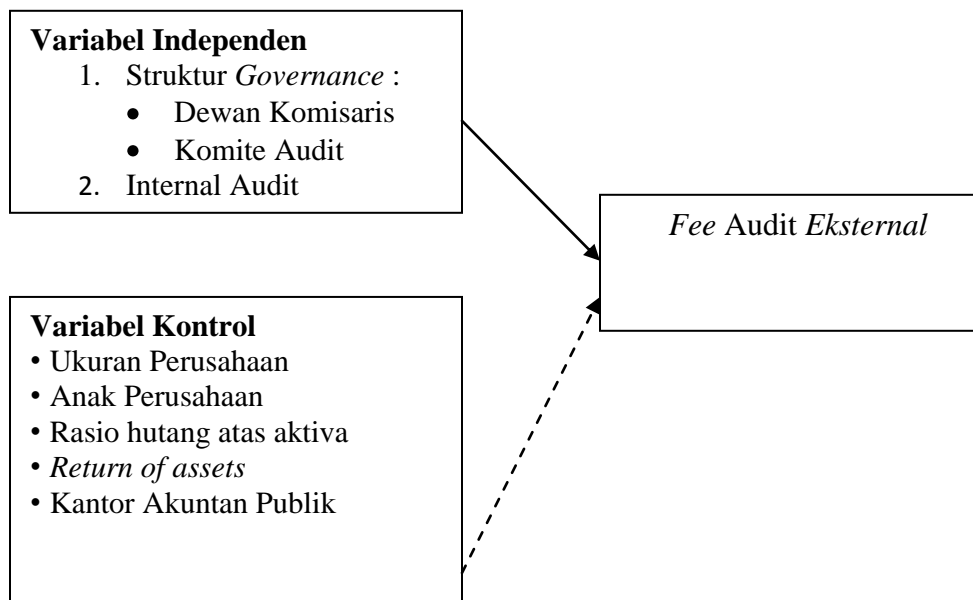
Variabel Independen
1. Struktur Governance :
• Dewan Komisaris
• Komite Audit
2. Internal Audit

Fee Audit Eksternal

Variabel Kontrol
• Ukuran Perusahaan
• Anak Perusahaan
• Rasio hutang atas aktiva
• Return of assets
• Kantor Akuntan Publik